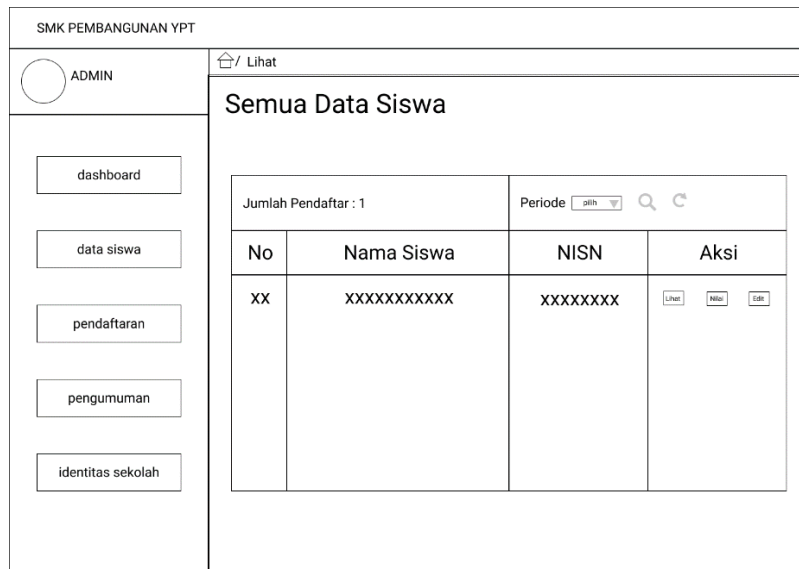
SMK PEMBANGUNAN YPT

ADMIN

dashboard

data siswa

pendaftaran

pengumuman

identitas sekolah

/ Lihat

Semua Data Siswa

Jumlah Pendaftar : 1

Periode pilih

| No | Nama Siswa | NISN | Aksi |
|---|---|---|---|
| XX | XXXXXXXXXXX | XXXXXXXX | Lihat Nilai Edit |